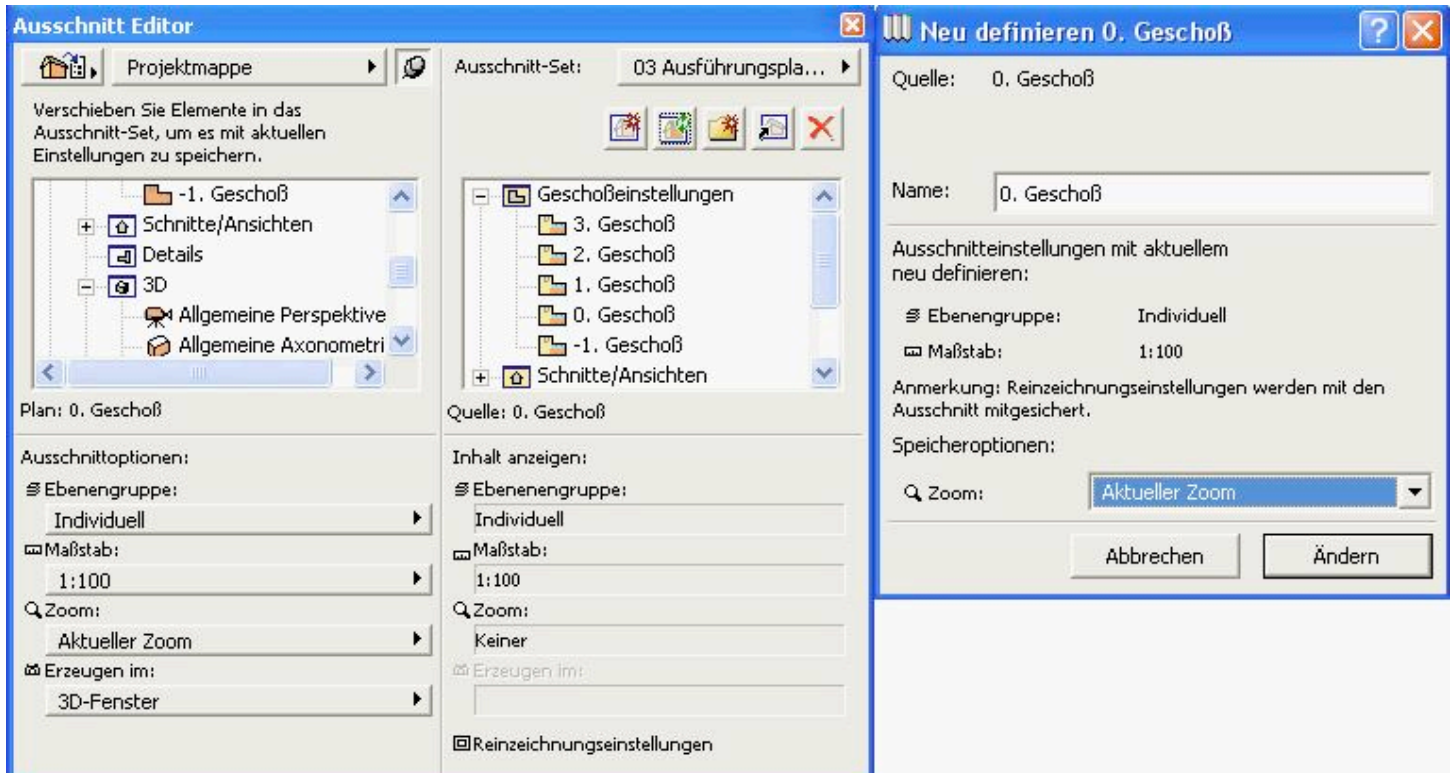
Ausschnitt Editor

Projektmappe

Verschieben Sie Elemente in das Ausschnitt-Set, um es mit aktuellen Einstellungen zu speichern.

-1. Geschoß
Schnitte/Ansichten
Details
3D
Allgemeine Perspektive
Allgemeine Axonometri

Plan: 0. Geschoß

Ausschnittoptionen:
Ebenengruppe:
Individuell
Maßstab:
1:100
Zoom:
Aktueller Zoom
Erzeugen im:
3D-Fenster

Ausschnitt-Set: 03 Ausführungspla...

Geschoßeinstellungen
3. Geschoß
2. Geschoß
1. Geschoß
0. Geschoß
-1. Geschoß
Schnitte/Ansichten

Quelle: 0. Geschoß

Inhalt anzeigen:
Ebenenengruppe:
Individuell
Maßstab:
1:100
Zoom:
Keiner
Erzeugen im:

Reinzeichnungseinstellungen

Neu definieren 0. Geschoß

Quelle: 0. Geschoß

Name: 0. Geschoß

Ausschnitteinstellungen mit aktuellem neu definieren:

Ebenengruppe: Individuell
Maßstab: 1:100

Anmerkung: Reinzeichnungseinstellungen werden mit den Ausschnitt mitgesichert.

Speicheroptionen:

Zoom: Aktueller Zoom

Abbrechen Ändern